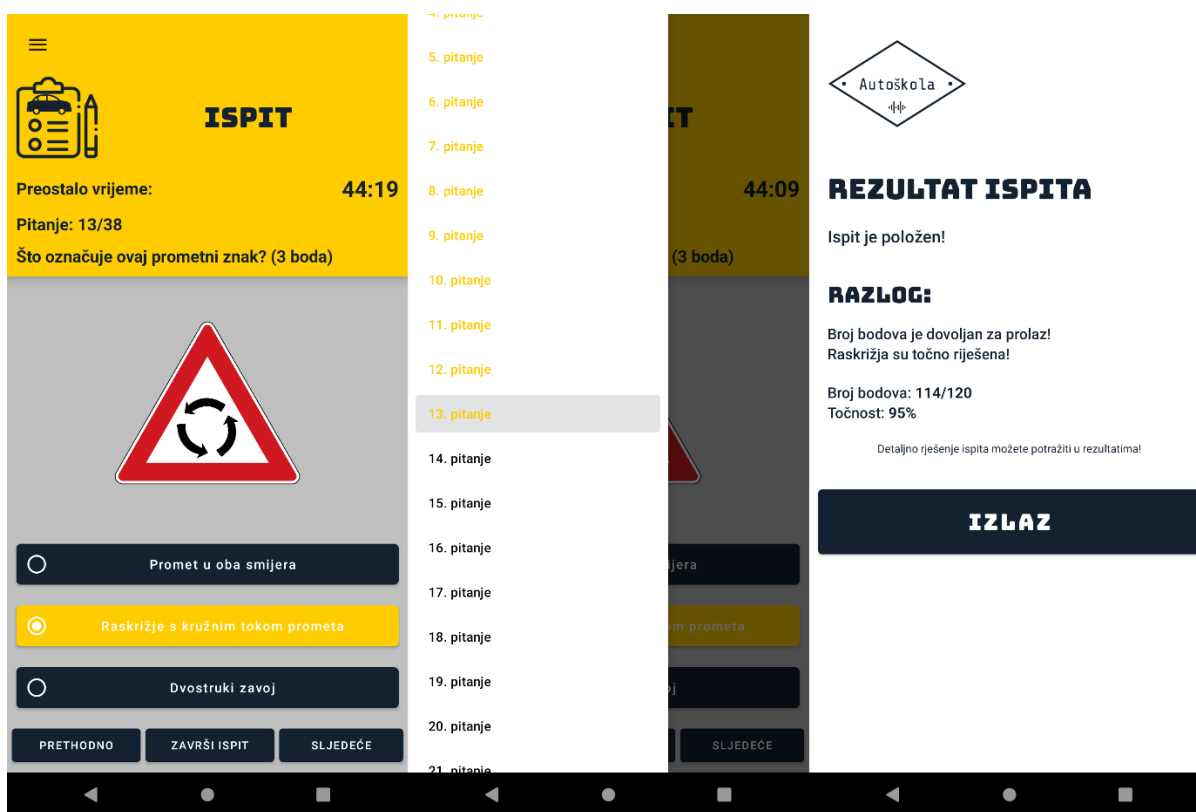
ISPIT

Preostalo vrijeme: 44:19

Pitanje: 13/38

Što označuje ovaj prometni znak? (3 boda)

Promet u oba smijera

Raskrižje s kružnim tokom prometa

Dvostruki zavoj

PRETHODNO ZAVRŠI ISPIT SLJEDEĆE

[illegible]

5. pitanje
6. pitanje
7. pitanje
8. pitanje
9. pitanje
10. pitanje
11. pitanje
12. pitanje
13. pitanje
14. pitanje
15. pitanje
16. pitanje
17. pitanje
18. pitanje
19. pitanje
20. pitanje
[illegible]

IT
44:09
(3 boda)
mijera
om prometa
oj
SLJEDEĆE

Autoškola

REZULTAT ISPITA

Ispit je položen!

RAZLOG:

Broj bodova je dovoljan za prolaz!
Raskrižja su točno riješena!

Broj bodova: 114/120
Točnost: 95%

Detaljno rješenje ispita možete potražiti u rezultatima!

IZLAZ